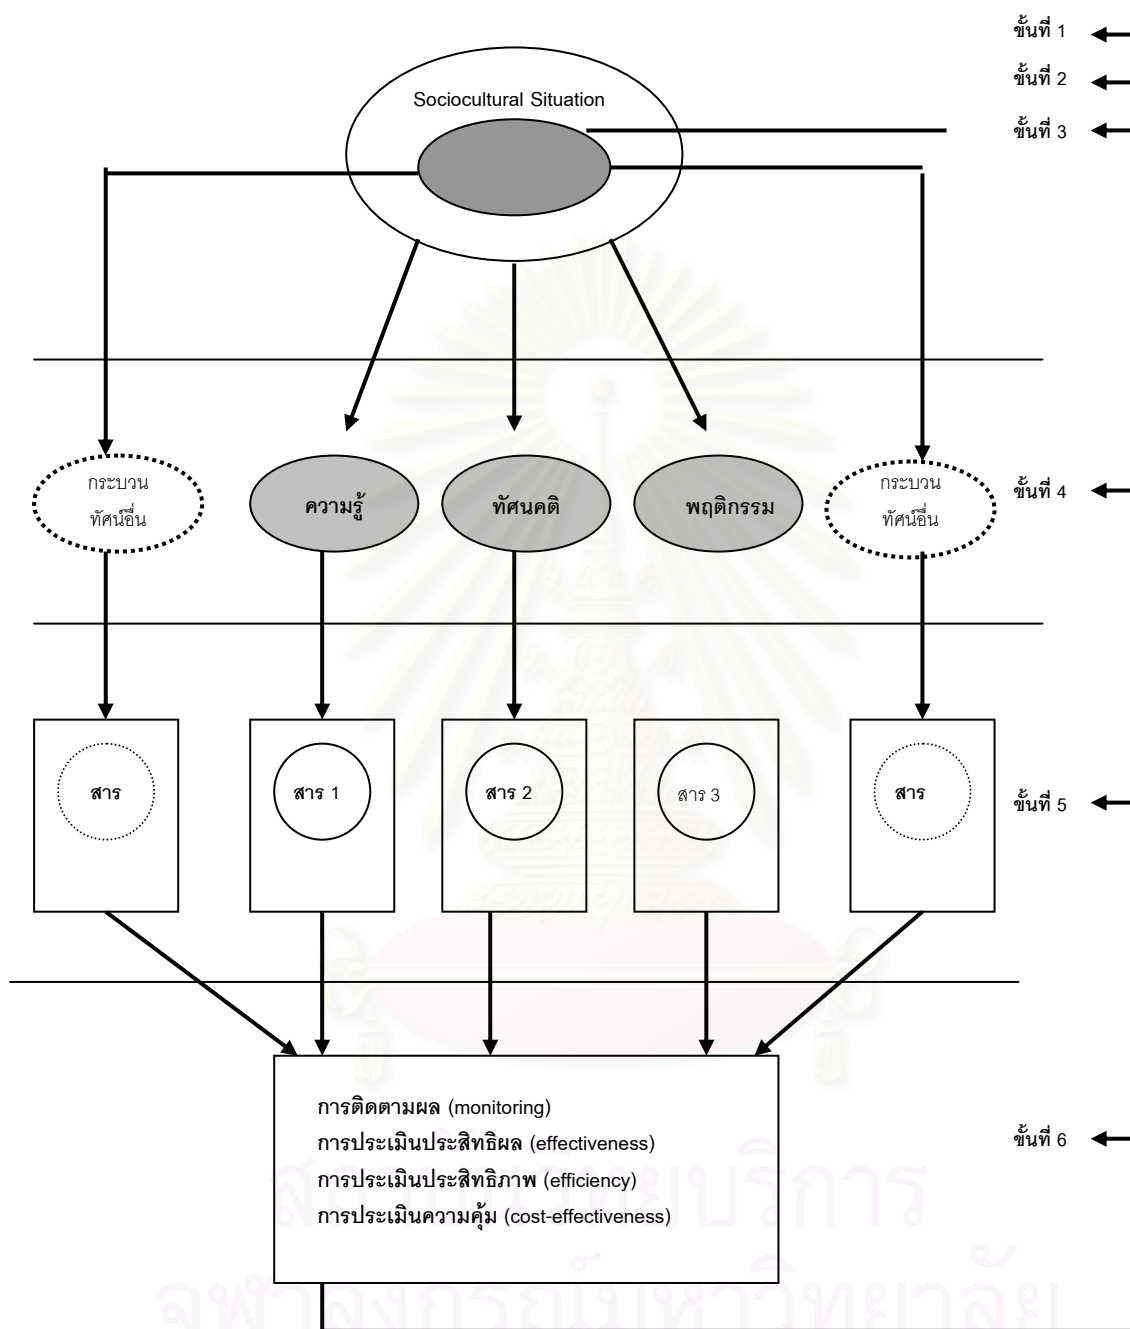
ขั้นที่ 1
ขั้นที่ 2
ขั้นที่ 3

Sociocultural Situation

กระบวนทัศน์อื่น
ความรู้
ทัศนคติ
พฤติกรรม
กระบวนทัศน์อื่น
ขั้นที่ 4

สาร
สาร 1
สาร 2
สาร 3
สาร
ขั้นที่ 5

การติดตามผล (monitoring)
การประเมินประสิทธิผล (effectiveness)
การประเมินประสิทธิภาพ (efficiency)
การประเมินความคุ้ม (cost-effectiveness)
ขั้นที่ 6

สถาบันวิทยบริการ
จุฬาลงกรณ์มหาวิทยาลัย